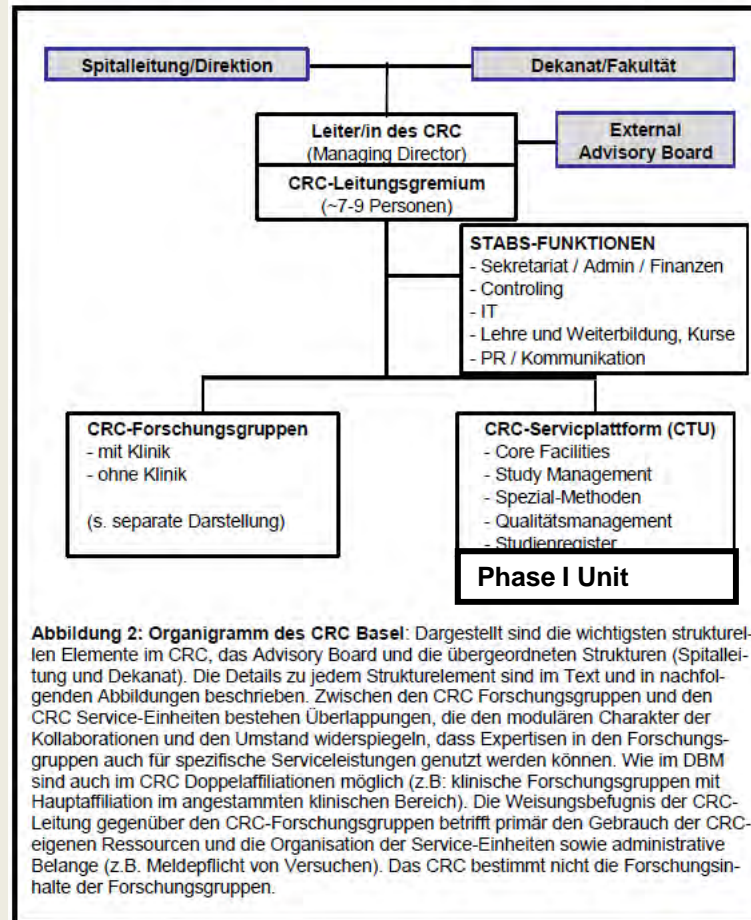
Spitalleitung/Direktion

Dekanat/Fakultät

Leiter/in des CRC
(Managing Director)

External Advisory Board

CRC-Leitungsgremium
(~7-9 Personen)

STABS-FUNKTIONEN
- Sekretariat / Admin / Finanzen
- Controling
- IT
- Lehre und Weiterbildung, Kurse
- PR / Kommunikation

CRC-Forschungsgruppen
- mit Klinik
- ohne Klinik

(s. separate Darstellung)

CRC-Servicplattform (CTU)
- Core Facilities
- Study Management
- Spezial-Methoden
- Qualitätsmanagement
- Studienregister

Phase I Unit

Abbildung 2: Organigramm des CRC Basel: Dargestellt sind die wichtigsten strukturellen Elemente im CRC, das Advisory Board und die übergeordneten Strukturen (Spitalleitung und Dekanat). Die Details zu jedem Strukturelement sind im Text und in nachfolgenden Abbildungen beschrieben. Zwischen den CRC Forschungsgruppen und den CRC Service-Einheiten bestehen Überlappungen, die den modulären Charakter der Kollaborationen und den Umstand widerspiegeln, dass Expertisen in den Forschungsgruppen auch für spezifische Serviceleistungen genutzt werden können. Wie im DBM sind auch im CRC Doppelaffiliationen möglich (z.B: klinische Forschungsgruppen mit Hauptaffiliation im angestammten klinischen Bereich). Die Weisungsbefugnis der CRC-Leitung gegenüber den CRC-Forschungsgruppen betrifft primär den Gebrauch der CRC-eigenen Ressourcen und die Organisation der Service-Einheiten sowie administrative Belange (z.B. Meldepflicht von Versuchen). Das CRC bestimmt nicht die Forschungsinhalte der Forschungsgruppen.